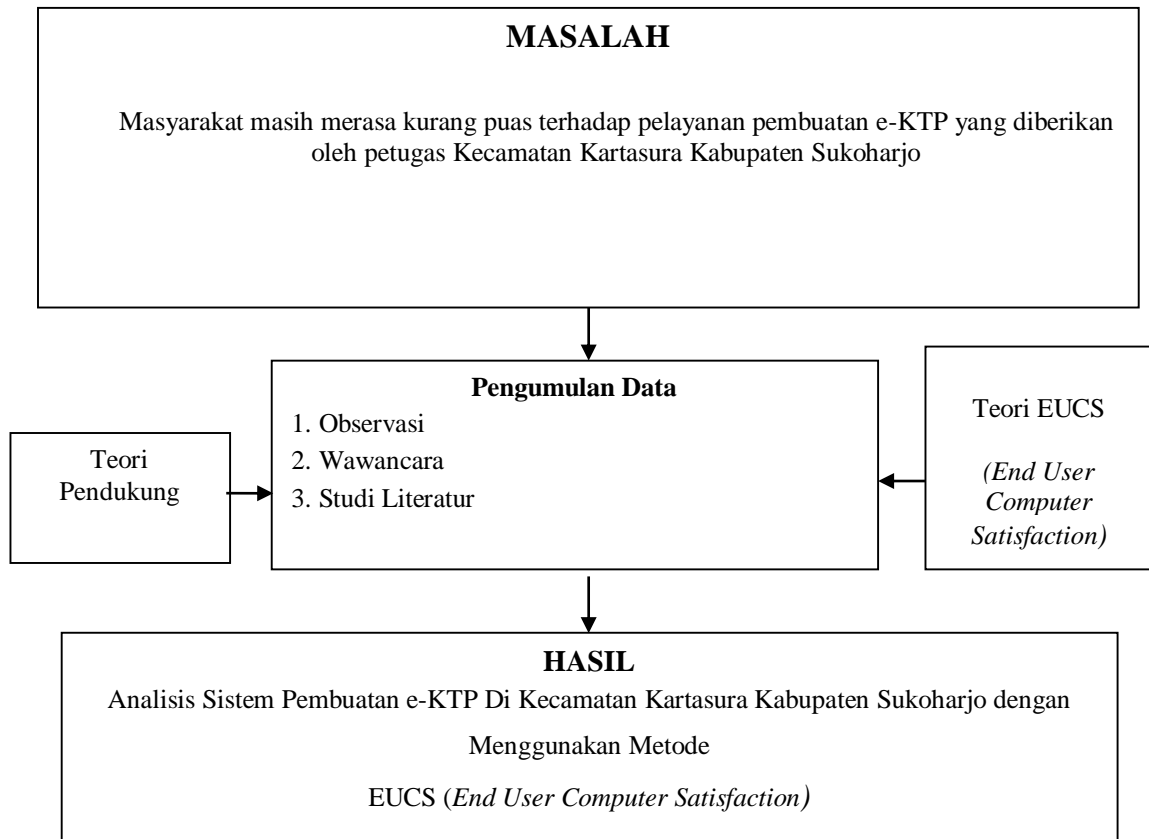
**MASALAH**

Masyarakat masih merasa kurang puas terhadap pelayanan pembuatan e-KTP yang diberikan oleh petugas Kecamatan Kartasura Kabupaten Sukoharjo

Teori Pendukung

**Pengumulan Data**
1. Observasi
2. Wawancara
3. Studi Literatur

Teori EUCS

*(End User Computer Satisfaction)*

**HASIL**
Analisis Sistem Pembuatan e-KTP Di Kecamatan Kartasura Kabupaten Sukoharjo dengan Menggunakan Metode EUCS (*End User Computer Satisfaction*)